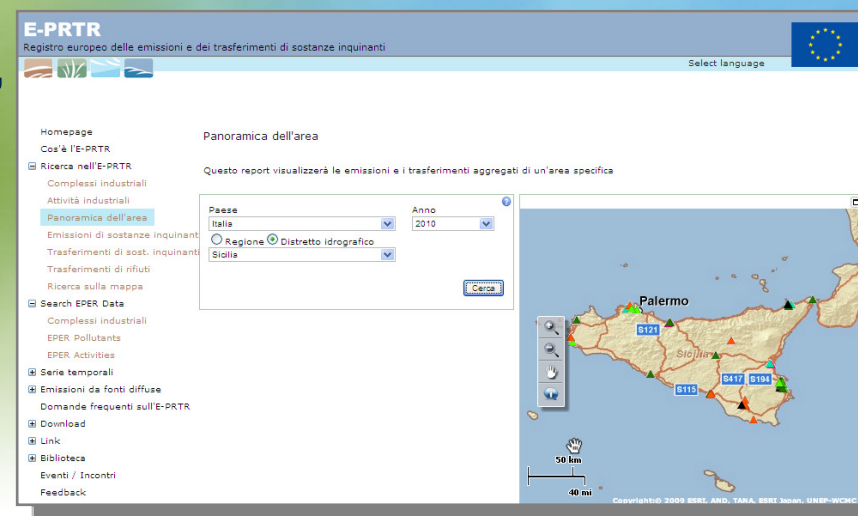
E-PRTR
Registro europeo delle emissioni e dei trasferimenti di sostanze inquinanti

Select language

Homepage
Cos'è l'E-PRTR
⊟ Ricerca nell'E-PRTR
Complessi industriali
Attività industriali
Panoramica dell'area
Emissioni di sostanze inquinanti
Trasferimenti di sost. inquinanti
Trasferimenti di rifiuti
Ricerca sulla mappa
⊟ Search EPER Data
Complessi industriali
EPER Pollutants
EPER Activities
⊞ Serie temporali
⊞ Emissioni da fonti diffuse
Domande frequenti sull'E-PRTR
⊞ Download
⊞ Link
⊞ Biblioteca
Eventi / Incontri
Feedback

Panoramica dell'area

Questo report visualizzerà le emissioni e i trasferimenti aggregati di un'area specifica

Paese
Italia
Anno
2010
Regione Distretto idrografico
Sicilia
Cerca

Palermo
S121
Sicilia
S417
S194
S115
50 km
40 mi
Copyright© 2009 ESRI, AND, TANA, ESRI Japan, UNEP-WCMC